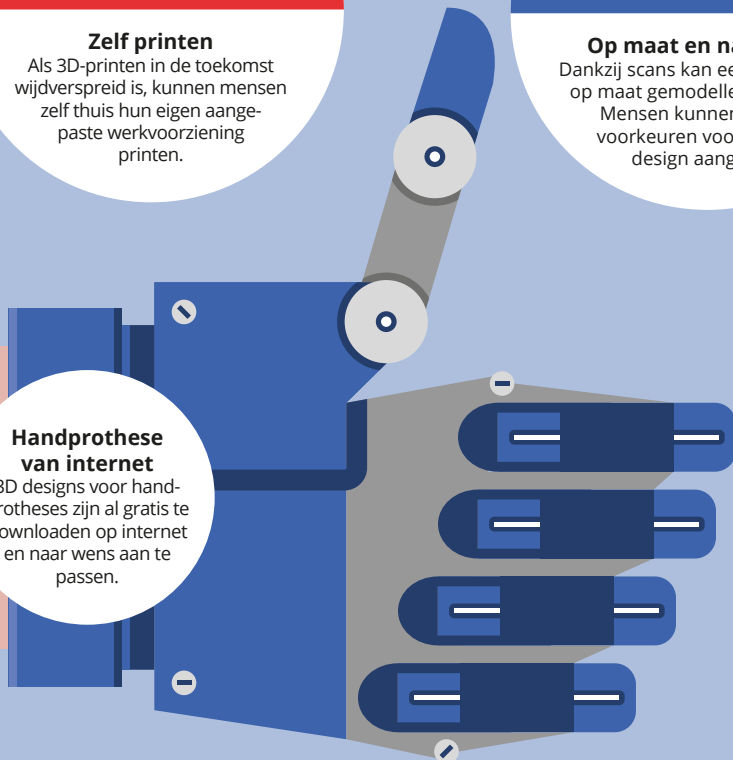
Zelf printen
Als 3D-printen in de toekomst wijdverspreid is, kunnen mensen zelf thuis hun eigen aangepaste werkvoorziening printen.

Op maat en na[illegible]
Dankzij scans kan ee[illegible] op maat gemodelle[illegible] Mensen kunnen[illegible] voorkeuren voo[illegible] design aang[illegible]

Handprothese van internet
3D designs voor handprotheses zijn al gratis te downloaden op internet en naar wens aan te passen.